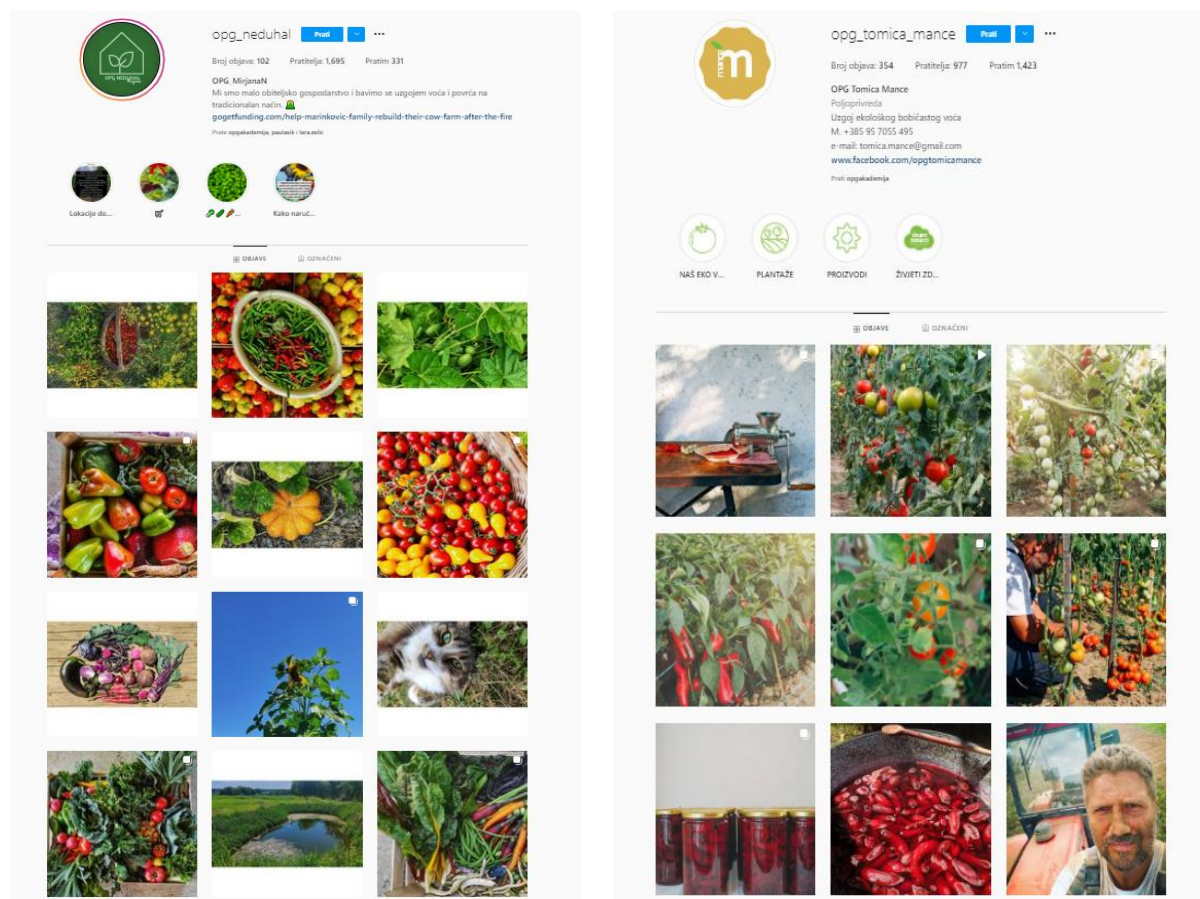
OPG NEDUHAL

opg_neduhal Prati ···

Broj objava: 102 Pratitelja: 1,695 Pratim 331

OPG_MirjanaN
Mi smo malo obiteljsko gospodarstvo i bavimo se uzgojem voća i povrća na tradicionalan način.
gogetfunding.com/help-marinkovic-family-rebuild-their-cow-farm-after-the-fire

Prati opgakademija, paulasik i lara.zelic

Lokacije do... Kako naruč...

OBJAVE OZNAČENI

m

opg_tomica_mance Prati ···

Broj objava: 354 Pratitelja: 977 Pratim 1,423

OPG Tomica Mance
Poljoprivreda
Uzgoj ekološkog bobičastog voća
M. +385 95 7055 495
e-mail: tomica.mance@gmail.com
www.facebook.com/opgtomicamance

Prati opgakademija

NAŠ EKO V... PLANTAŽE PROIZVODI ŽIVJETI ZD...

OBJAVE OZNAČENI